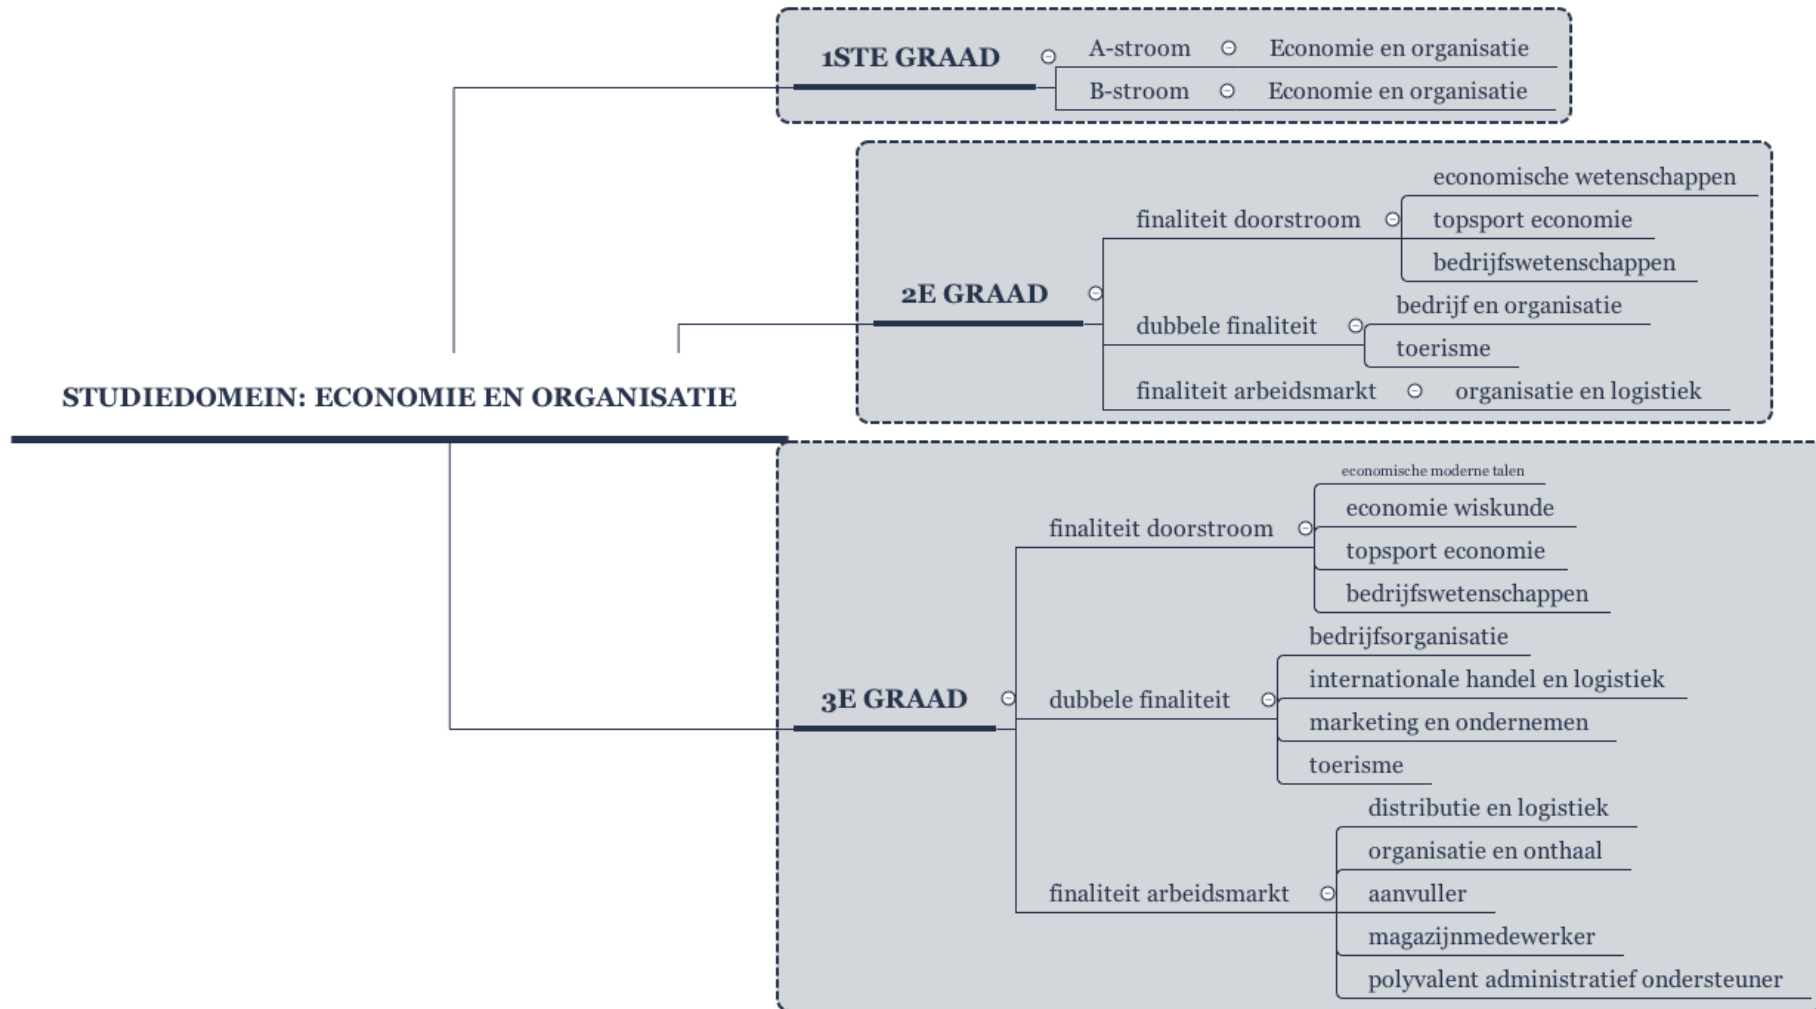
STUDIEDOMEIN: ECONOMIE EN ORGANISATIE

1STE GRAAD
A-stroom
Economie en organisatie
B-stroom
Economie en organisatie

2E GRAAD
finaliteit doorstroom
economische wetenschappen
topsport economie
bedrijfswetenschappen
dubbele finaliteit
bedrijf en organisatie
toerisme
finaliteit arbeidsmarkt
organisatie en logistiek

3E GRAAD
finaliteit doorstroom
economische moderne talen
economie wiskunde
topsport economie
bedrijfswetenschappen
dubbele finaliteit
bedrijfsorganisatie
internationale handel en logistiek
marketing en ondernemen
toerisme
finaliteit arbeidsmarkt
distributie en logistiek
organisatie en onthaal
aanvuller
magazijnmedewerker
polyvalent administratief ondersteuner